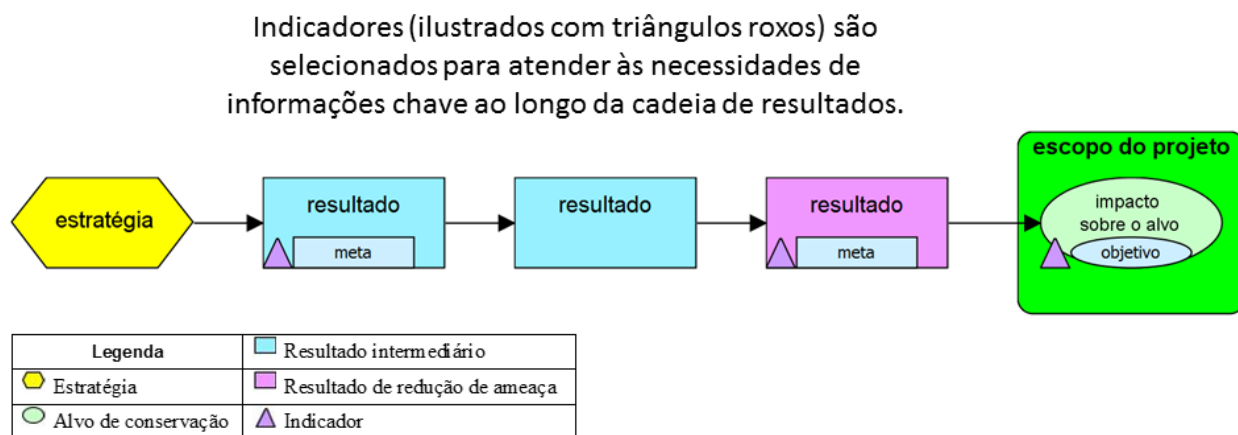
Indicadores (ilustrados com triângulos roxos) são selecionados para atender às necessidades de informações chave ao longo da cadeia de resultados.

estratégia

resultado
meta

resultado

resultado
meta

escopo do projeto
impacto sobre o alvo
objetivo

| Legenda | Resultado intermediário |
|---|---|
| Estratégia | Resultado de redução de ameaça |
| Alvo de conservação | Indicador |